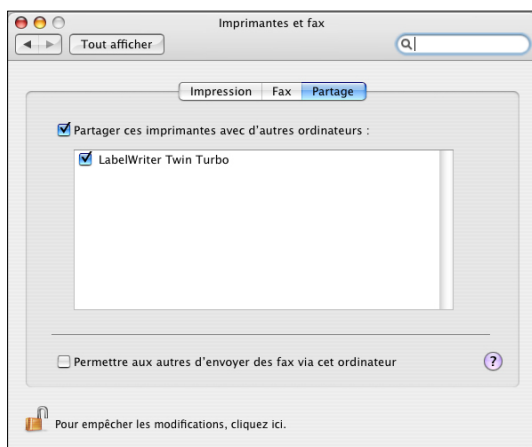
Imprimantes et fax

Tout afficher

Impression | Fax | Partage

Partager ces imprimantes avec d'autres ordinateurs :

LabelWriter Twin Turbo

Permettre aux autres d'envoyer des fax via cet ordinateur

?

Pour empêcher les modifications, cliquez ici.